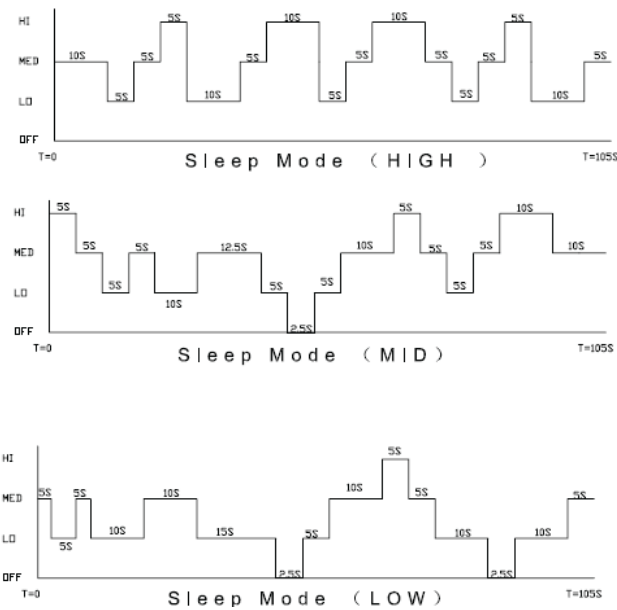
HI
MED
LO
OFF
10S 5S 5S 5S 10S 5S 10S 5S 5S 10S 5S 5S 5S 5S 10S 5S
T=0
Sleep Mode (HIGH)
T=105S

HI
MED
LO
OFF
5S 5S 5S 5S 10S 12.5S 5S 2.5S 5S 10S 5S 5S 5S 5S 10S 10S
T=0
Sleep Mode (MID)
T=105S

HI
MED
LO
OFF
5S 5S 5S 10S 10S 15S 2.5S 5S 10S 5S 5S 10S 2.5S 10S 5S
T=0
Sleep Mode (LOW)
T=105S